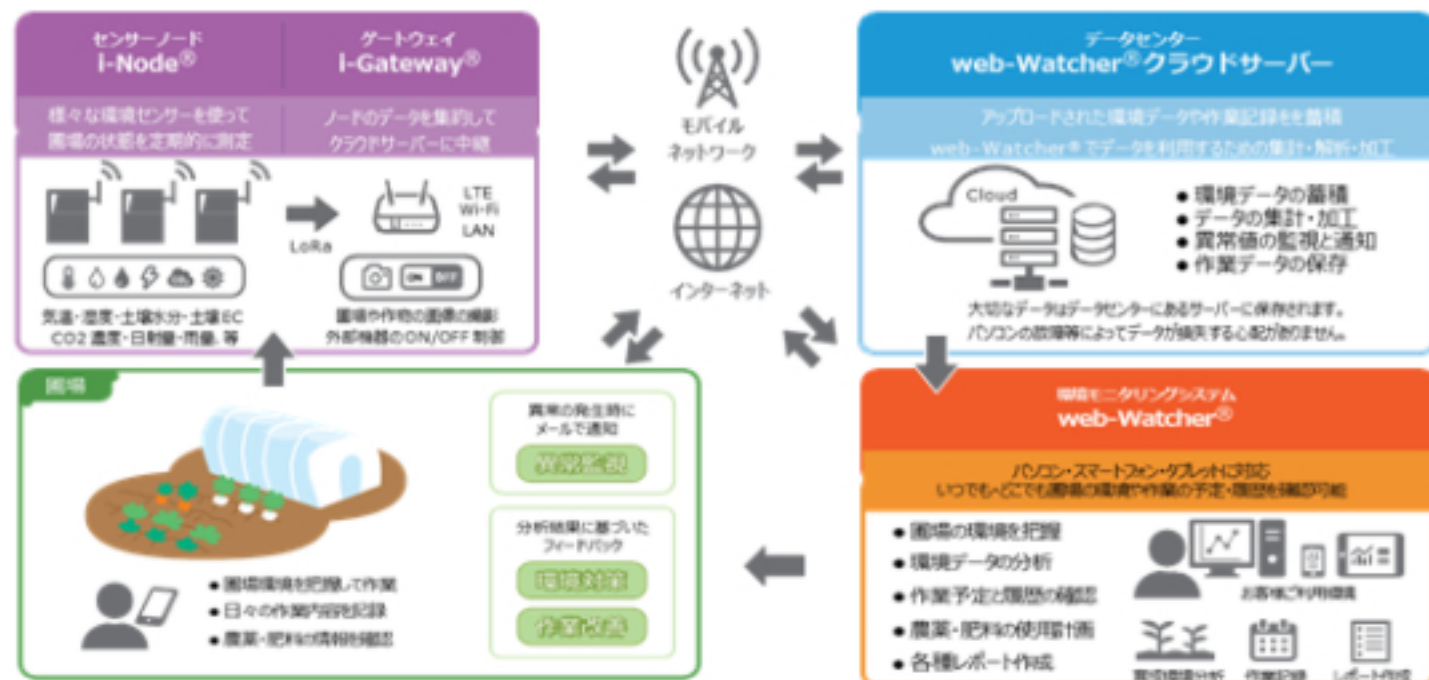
センサーノード
i-Node®

ゲートウェイ
i-Gateway®

様々な環境センサーを使って圃場の状態を定期的に測定

ノードのデータを集約してクラウドサーバーに中継

LoRa

LTE
Wi-Fi
LAN

気温・湿度・土壌水分・土壌EC
CO2 濃度・日射量・雨量、等

圃場や作物の画像の撮影
外部機器のON/OFF 制御

モバイル
ネットワーク

インターネット

データセンター
web-Watcher®クラウドサーバー

アップロードされた環境データや作業記録をを蓄積
web-Watcher® でデータを利用するための集計・解析・加工

Cloud

● 環境データの蓄積
● データの集計・加工
● 異常値の監視と通知
● 作業データの保存

大切なデータはデータセンターにあるサーバーに保存されます。
パソコンの故障等によってデータが損失する心配がありません。

圃場

異常の発生時に
メールで通知

異常監視

分析結果に基づいた
フィードバック

環境対策

作業改善

● 圃場環境を把握して作業
● 日々の作業内容を記録
● 農薬・肥料の情報を確認

環境モニタリングシステム
web-Watcher®

パソコン・スマートフォン・タブレットに対応
いつでも・どこでも圃場の環境や作業の予定・履歴を確認可能

● 圃場の環境を把握
● 環境データの分析
● 作業予定と履歴の確認
● 農薬・肥料の使用計画
● 各種レポート作成

お客様ご利用環境

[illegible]
作業記録
レポート作成